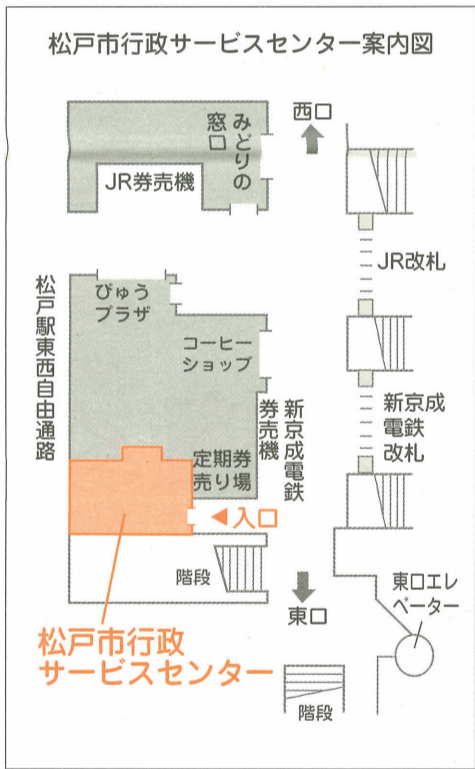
松戸市行政サービスセンター案内図

みどりの窓口

JR券売機

西口

JR改札

松戸駅東西自由通路

びゅうプラザ

コーヒーショップ

新京成電鉄券売機

新京成電鉄改札

定期券売り場

入口

階段

東口

東口エレベーター

松戸市行政サービスセンター

階段